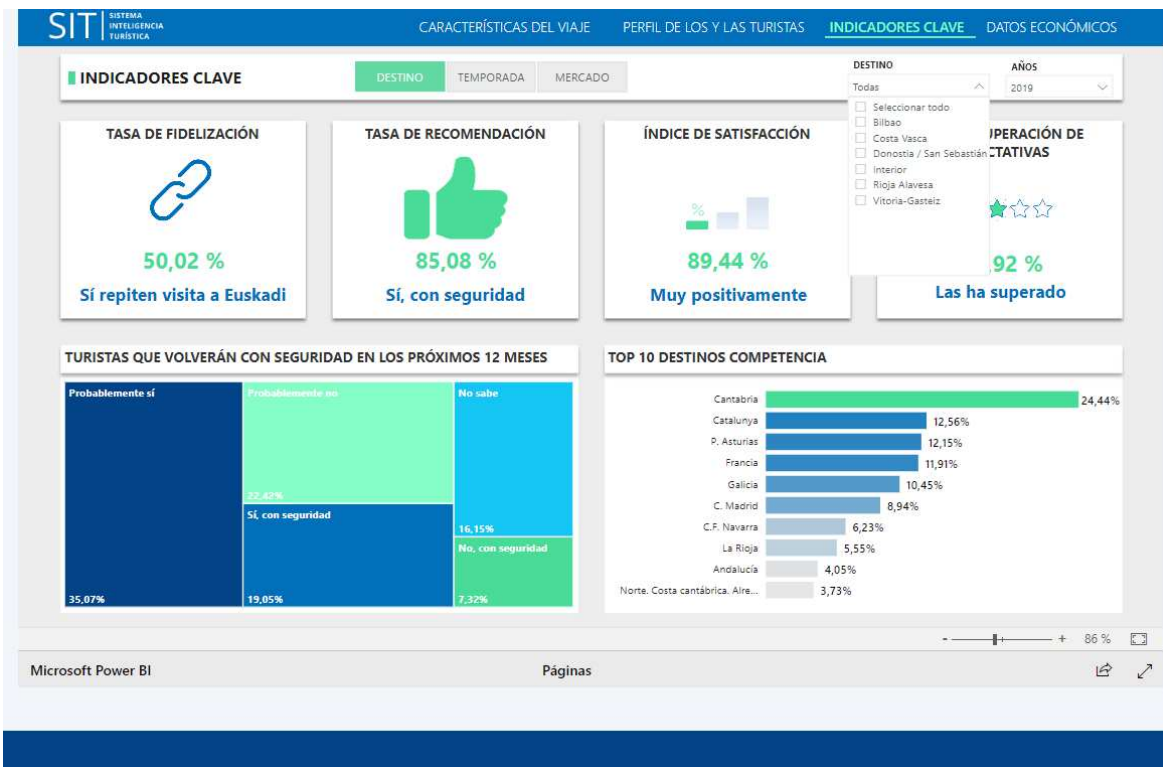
SIT SISTEMA INTELIGENCIA TURÍSTICA

CARACTERÍSTICAS DEL VIAJE PERFIL DE LOS Y LAS TURISTAS INDICADORES CLAVE DATOS ECONÓMICOS

INDICADORES CLAVE

DESTINO TEMPORADA MERCADO

DESTINO
Todas
Seleccionar todo
Bilbao
Costa Vasca
Donostia / San Sebastián
Interior
Rioja Alavesa
Vitoria-Gasteiz

AÑOS
2019

TASA DE FIDELIZACIÓN
50,02 %
Sí repiten visita a Euskadi

TASA DE RECOMENDACIÓN
85,08 %
Sí, con seguridad

ÍNDICE DE SATISFACCIÓN
%
89,44 %
Muy positivamente

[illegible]UPERACIÓN DE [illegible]CTATIVAS
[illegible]92 %
Las ha superado

TURISTAS QUE VOLVERÁN CON SEGURIDAD EN LOS PRÓXIMOS 12 MESES

Probablemente sí
35,07%
Probablemente no
22,42%
Sí, con seguridad
19,05%
No sabe
16,15%
No, con seguridad
7,32%

TOP 10 DESTINOS COMPETENCIA

| Cantabria | 24,44% |
|---|---|
| Catalunya | 12,56% |
| P. Asturias | 12,15% |
| Francia | 11,91% |
| Galicia | 10,45% |
| C. Madrid | 8,94% |
| C.F. Navarra | 6,23% |
| La Rioja | 5,55% |
| Andalucía | 4,05% |
| Norte. Costa cantábrica. Alre... | 3,73% |

- + 86 %

Microsoft Power BI
Páginas